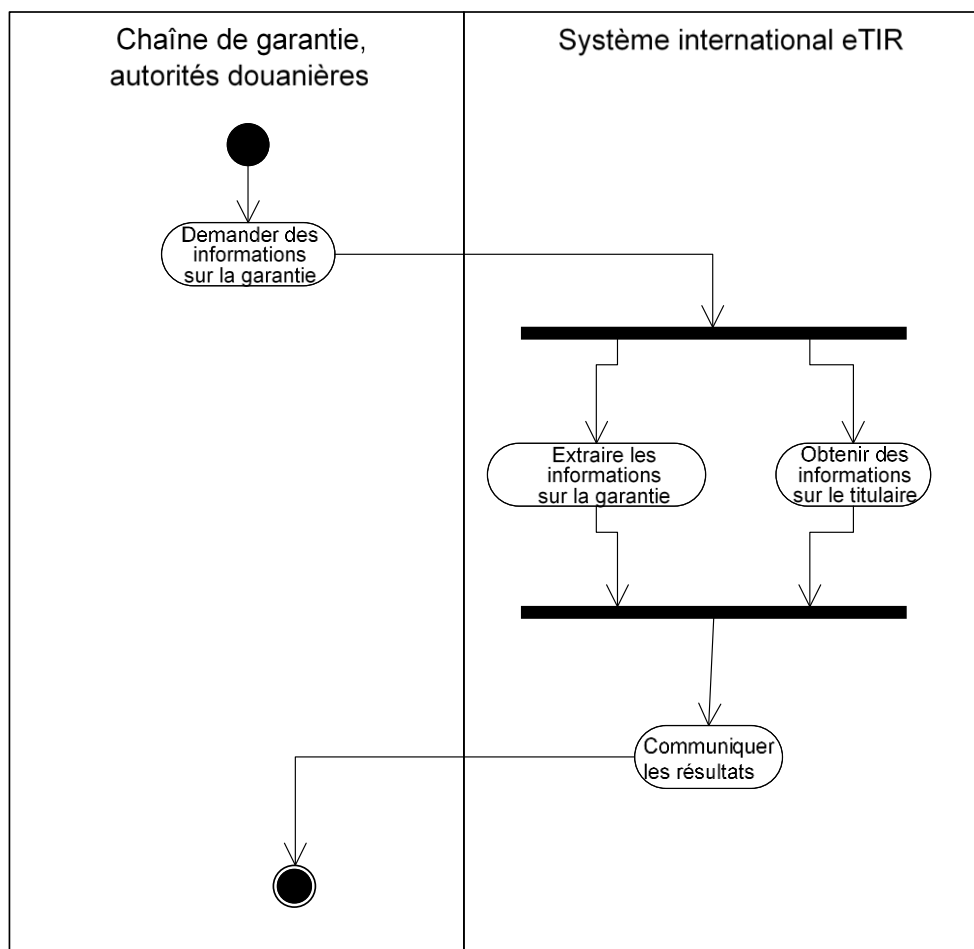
Chaîne de garantie, autorités douanières

Système international eTIR

Demander des informations sur la garantie

Extraire les informations sur la garantie

Obtenir des informations sur le titulaire

Communiquer les résultats